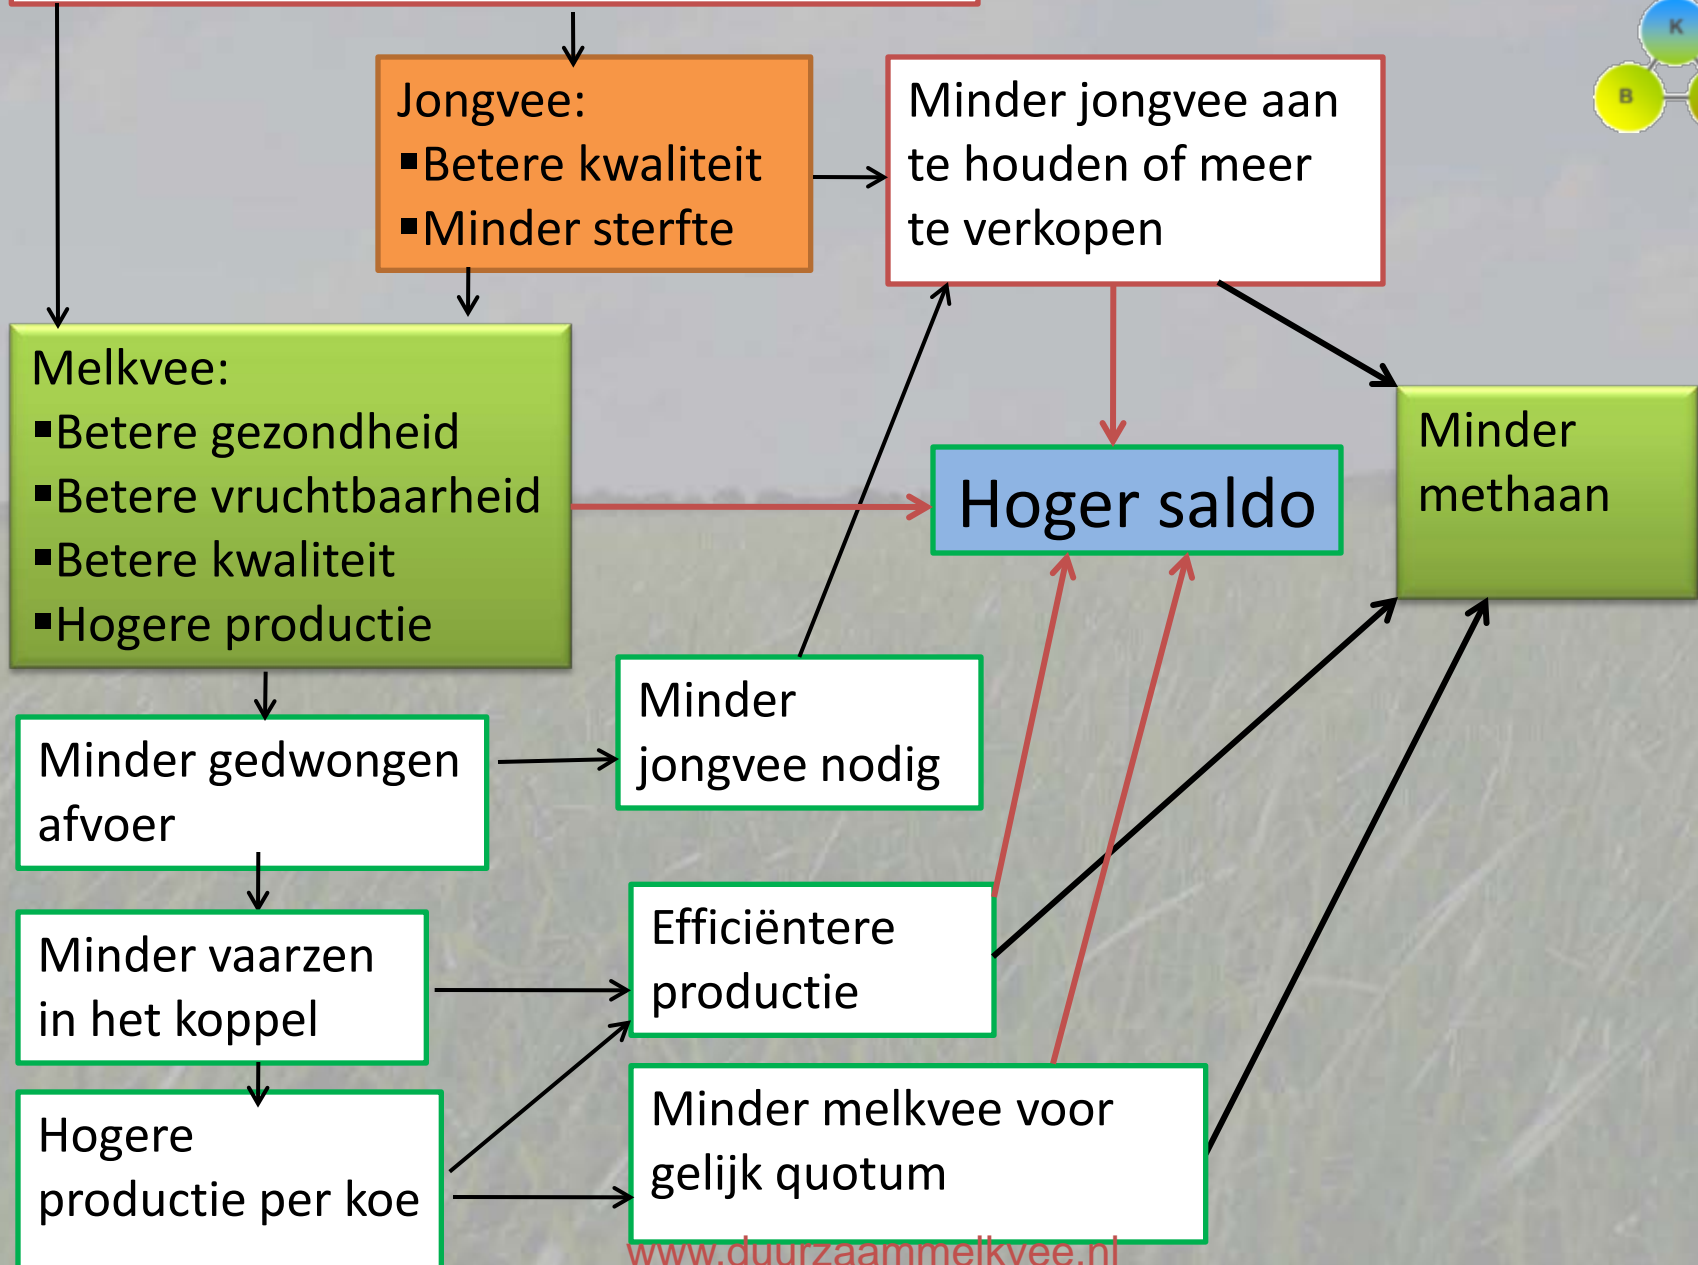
K

B

Jongvee:
▪Betere kwaliteit
▪Minder sterfte

Minder jongvee aan te houden of meer te verkopen

Melkvee:
▪Betere gezondheid
▪Betere vruchtbaarheid
▪Betere kwaliteit
▪Hogere productie

Hoger saldo

Minder methaan

Minder jongvee nodig

Minder gedwongen afvoer

Minder vaarzen in het koppel

Efficiëntere productie

Hogere productie per koe

Minder melkvee voor gelijk quotum

www.duurzaammelkvee.nl